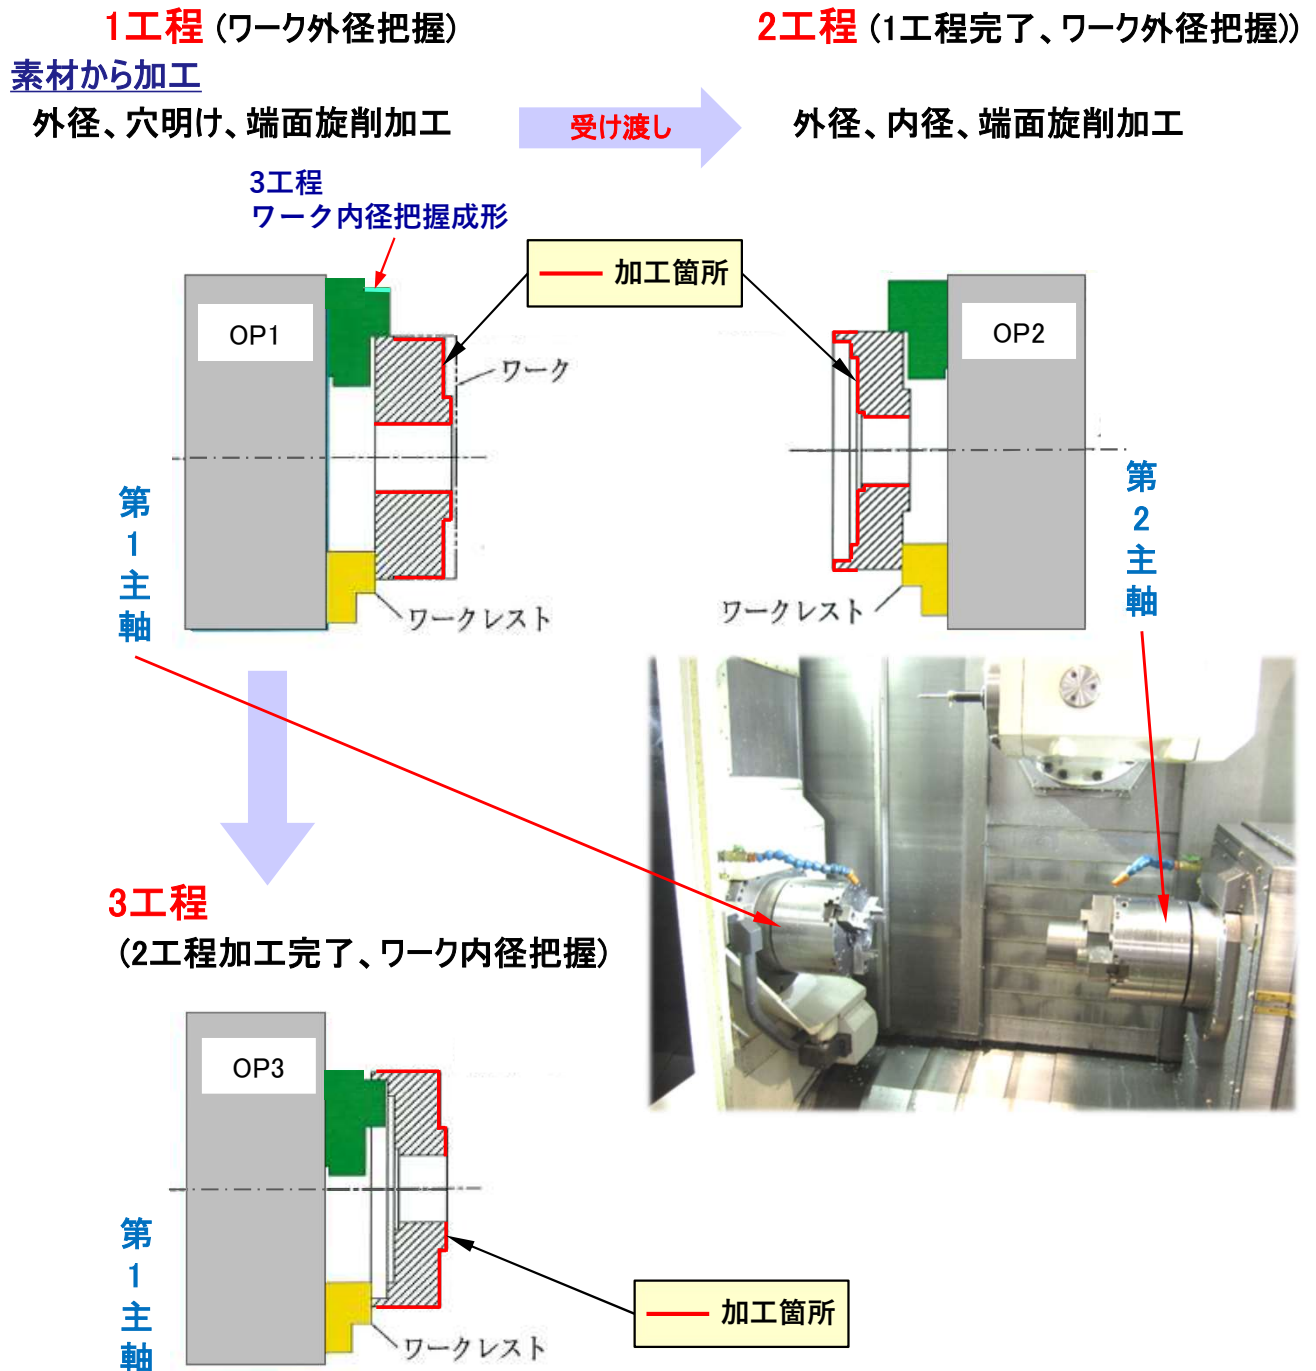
1工程 (ワーク外径把握)

素材から加工

外径、穴明け、端面旋削加工

受け渡し

2工程 (1工程完了、ワーク外径把握))

外径、内径、端面旋削加工

3工程
ワーク内径把握成形

加工箇所

OP1

ワーク

第1主軸

ワークレスト

OP2

第2主軸

ワークレスト

3工程
(2工程加工完了、ワーク内径把握)

OP3

第1主軸

ワークレスト

加工箇所